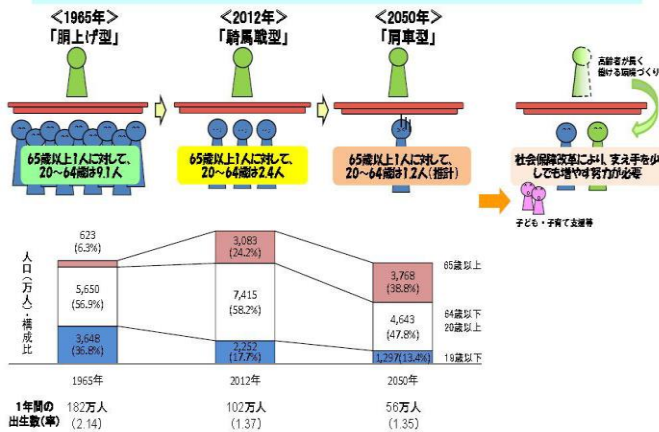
＜1965年＞
「胴上げ型」

＜2012年＞
「騎馬戦型」

＜2050年＞
「肩車型」

高齢者が長く働ける環境づくり

65歳以上1人に対して、20～64歳は9.1人

65歳以上1人に対して、20～64歳は2.4人

65歳以上1人に対して、20～64歳1.2人（推計）

社会保障改革により、支え手を少しでも増やす努力が必要

子ども・子育て支援等

人口（万人）・構成比

| | 1965年 | 2012年 | 2050年 | |
|---|---|---|---|---|
| 65歳以上 | 623 (6.3%) | 3,083 (24.2%) | 3,768 (38.8%) | 65歳以上 |
| 20歳以上64歳以下 | 5,650 (56.9%) | 7,415 (58.2%) | 4,643 (47.8%) | 64歳以下 20歳以上 |
| 19歳以下 | 3,648 (36.8%) | 2,252 (17.7%) | 1,297 (13.4%) | 19歳以下 |

1年間の出生数（率）
182万人 (2.14)
102万人 (1.37)
56万人 (1.35)